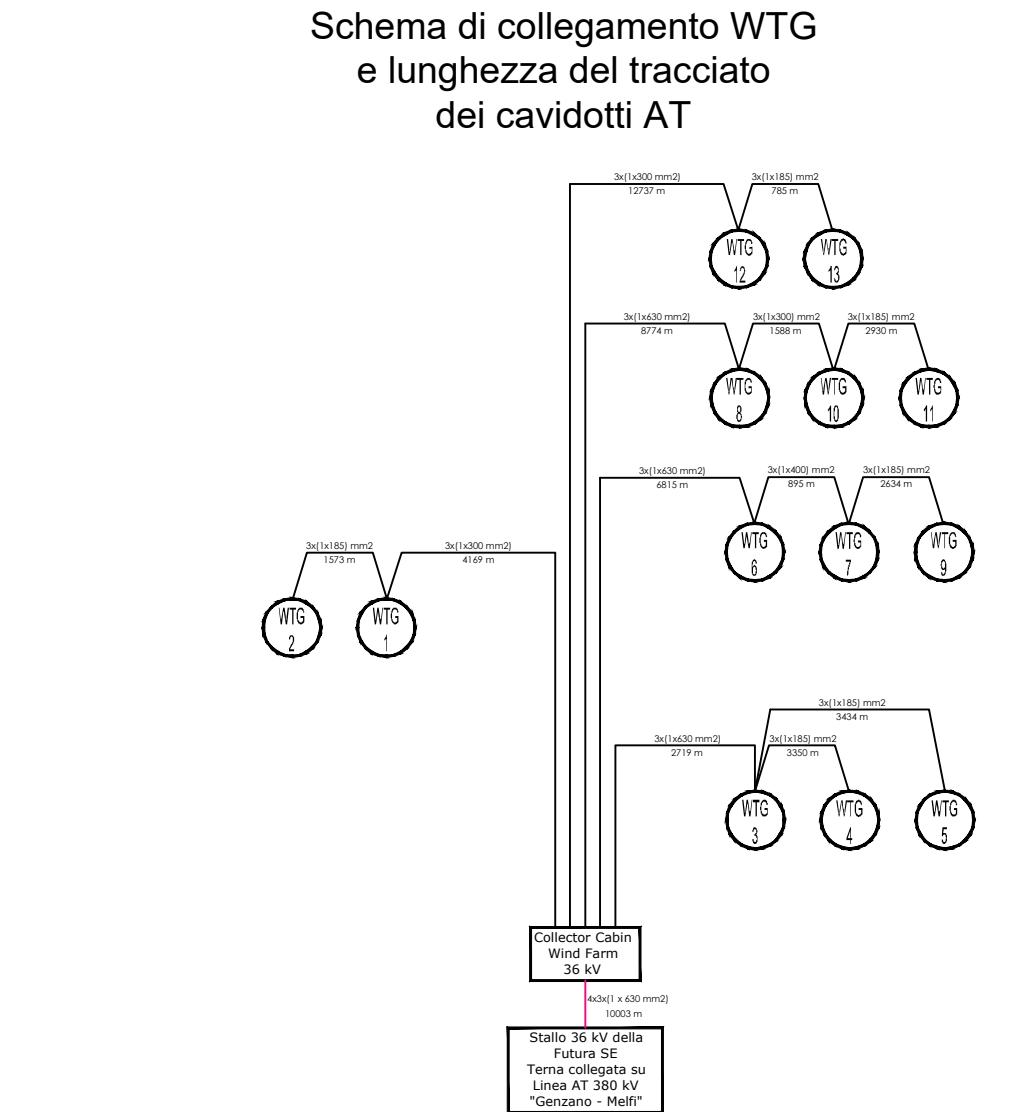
Schema di collegamento WTG
e lunghezza del tracciato
dei cavidotti AT

3x(1x300 mm2)
12737 m

3x(1x185) mm2
785 m

WTG
12

WTG
13

3x(1x630 mm2)
8774 m

3x(1x300) mm2
1588 m

3x(1x185) mm2
2930 m

WTG
8

WTG
10

WTG
11

3x(1x630 mm2)
6815 m

3x(1x400) mm2
895 m

3x(1x185) mm2
2634 m

WTG
6

WTG
7

WTG
9

3x(1x185) mm2
1573 m

3x(1x300 mm2)
4169 m

WTG
2

WTG
1

3x(1x185) mm2
3434 m

3x(1x630 mm2)
2719 m

3x(1x185) mm2
3350 m

WTG
3

WTG
4

WTG
5

Collector Cabin
Wind Farm
36 kV

4x3x(1 x 630 mm2)
10003 m

Stallo 36 kV della
Futura SE
Terna collegata su
Linea AT 380 kV
"Genzano - Melfi"